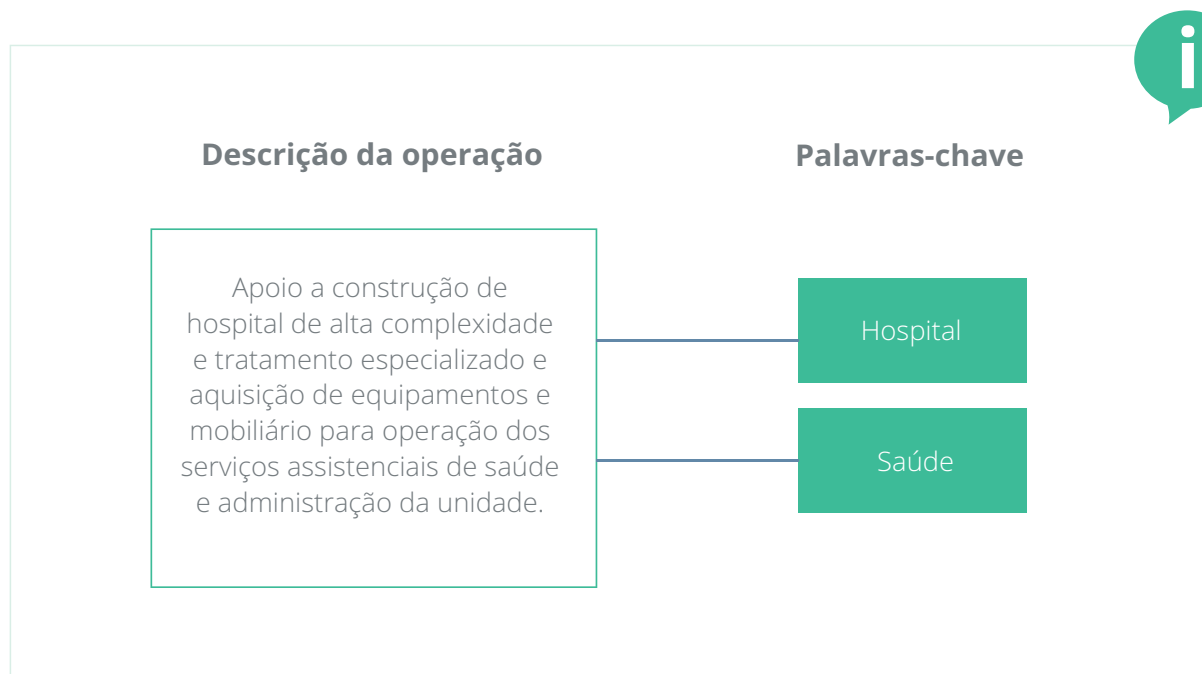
i

Descrição da operação

Palavras-chave

Apoio a construção de hospital de alta complexidade e tratamento especializado e aquisição de equipamentos e mobiliário para operação dos serviços assistenciais de saúde e administração da unidade.

Hospital

Saúde